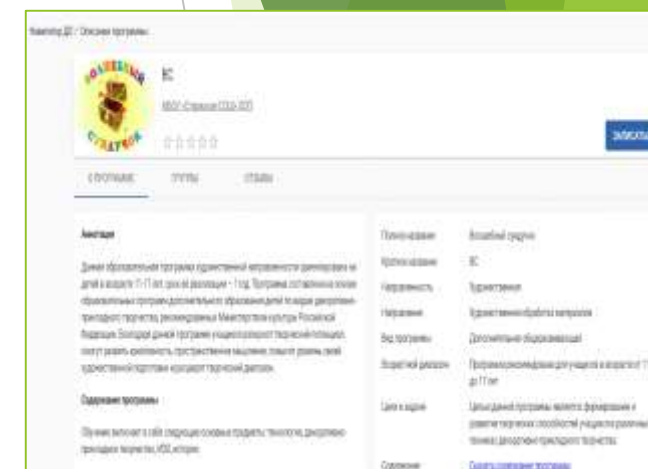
Навигатор ДО / Описание программы

ВС

МБОУ «Старицкая СОШ» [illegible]

ЗАПИСАТЬСЯ

О ПРОГРАММЕ    ГРУППЫ    ОТЗЫВЫ

Аннотация

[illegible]

Содержание программы

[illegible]

| | |
|---|---|
| Полное название | Волшебный сундучок |
| Краткое название | ВС |
| Направленность | Художественная |
| Направление | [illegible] |
| Вид программы | Дополнительная общеразвивающая |
| Возрастной диапазон | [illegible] |
| Цели и задачи | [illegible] |
| Содержание | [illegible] |